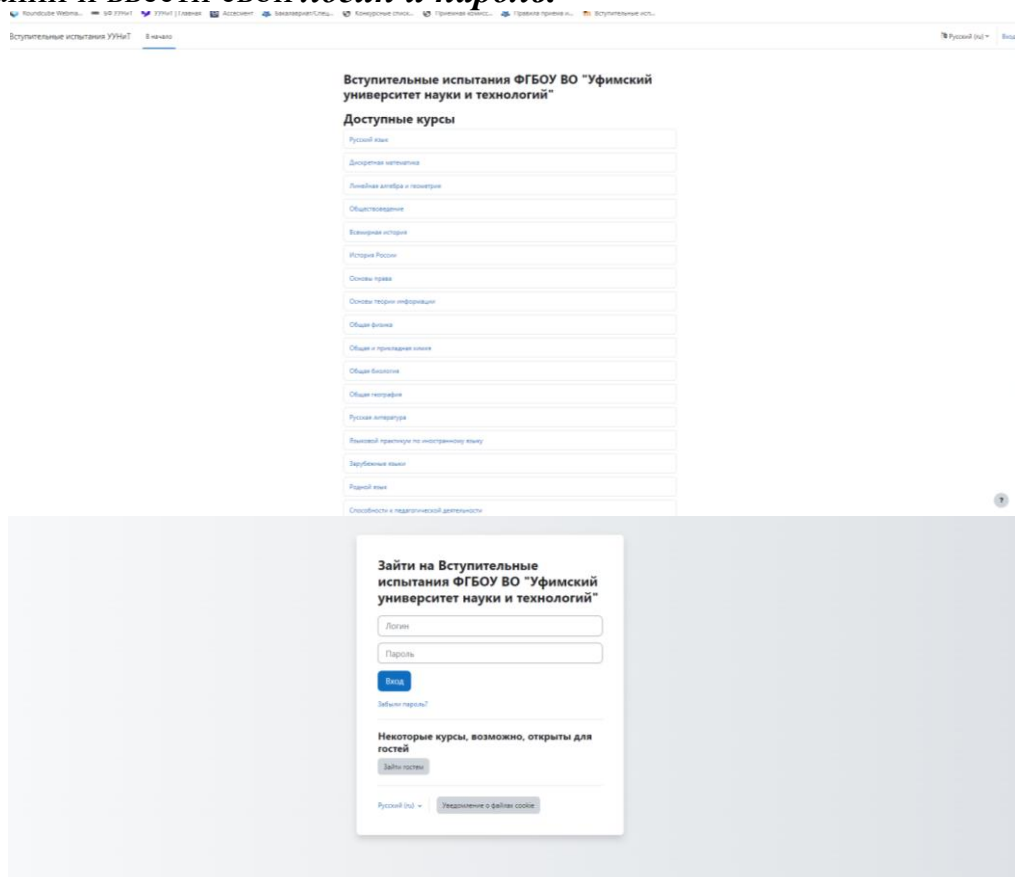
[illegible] и ввести свой логин и пароль.

Roundcube Webma... УФ УУНиТ УУНиТ | Главная Ассесмент Бакалавриат/Спец... Конкурсные списк... Приемная комисс... Правила приема и... Вступительные исп...

Вступительные испытания УУНиТ В начало

Русский (ru) Вход

Вступительные испытания ФГБОУ ВО "Уфимский университет науки и технологий"

Доступные курсы

Русский язык

Дискретная математика

Линейная алгебра и геометрия

Обществоведение

Всемирная история

История России

Основы права

Основы теории информации

Общая физика

Общая и прикладная химия

Общая биология

Общая география

Русская литература

Языковой практикум по иностранному языку

Зарубежные языки

Родной язык

Способности к педагогической деятельности

?

Зайти на Вступительные испытания ФГБОУ ВО "Уфимский университет науки и технологий"

Логин

Пароль

Вход

Забыли пароль?

Некоторые курсы, возможно, открыты для гостей

Зайти гостем

Русский (ru)

Уведомление о файлах cookie